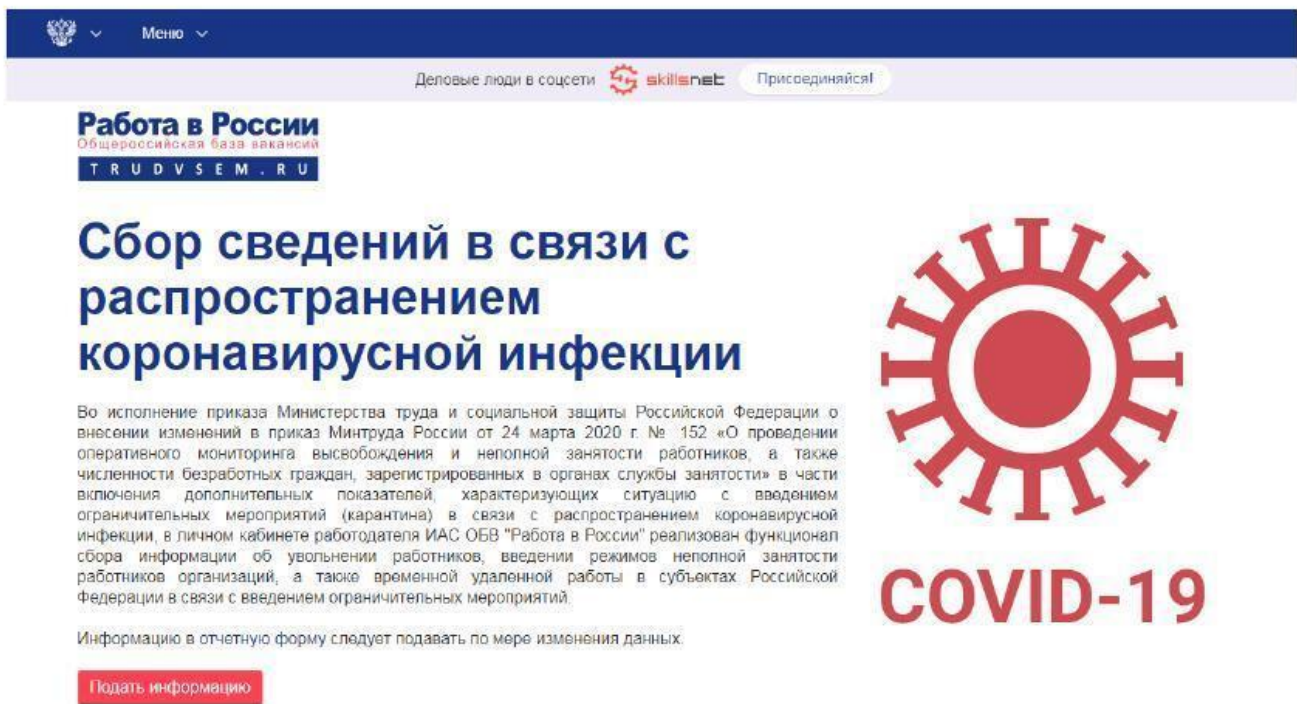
Меню

Деловые люди в соцсети skillsnet Присоединяйся!

Работа в России
Общероссийская база вакансий
TRUDVSEM.RU

Сбор сведений в связи с распространением коронавирусной инфекции

Во исполнение приказа Министерства труда и социальной защиты Российской Федерации о внесении изменений в приказ Минтруда России от 24 марта 2020 г. № 152 «О проведении оперативного мониторинга высвобождения и неполной занятости работников, а также численности безработных граждан, зарегистрированных в органах службы занятости» в части включения дополнительных показателей, характеризующих ситуацию с введением ограничительных мероприятий (карантина) в связи с распространением коронавирусной инфекции, в личном кабинете работодателя ИАС ОБВ "Работа в России" реализован функционал сбора информации об увольнении работников, введении режимов неполной занятости работников организаций, а также временной удаленной работы в субъектах Российской Федерации в связи с введением ограничительных мероприятий.

Информацию в отчетную форму следует подавать по мере изменения данных.

Подать информацию

COVID-19